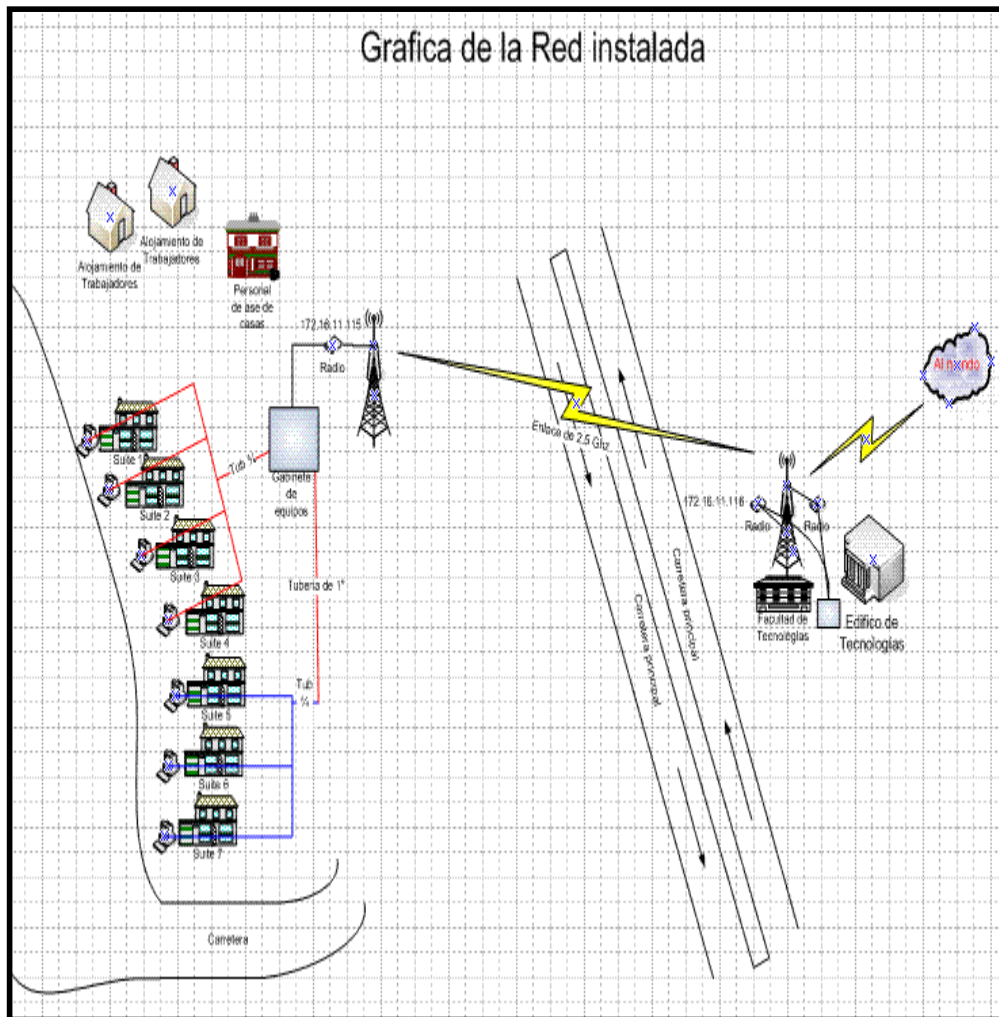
Grafica de la Red instalada

Alojamiento de Trabajadores

Alojamiento de Trabajadores

Personal de ase de casas

172.16.11.115

Radio

Al mundo

Enlace de 2,5 Ghz

172.16.11.116

Radio

Radio

Gabinete de equipos

Tub ¾

Suite 1

Suite 2

Suite 3

Suite 4

Tuberia de 1"

Suite 5

Tub ¾

Suite 6

Suite 7

Carretera principal

Carretera principal

Facultad de Tecnologias

Edificio de Tecnologias

Carretera